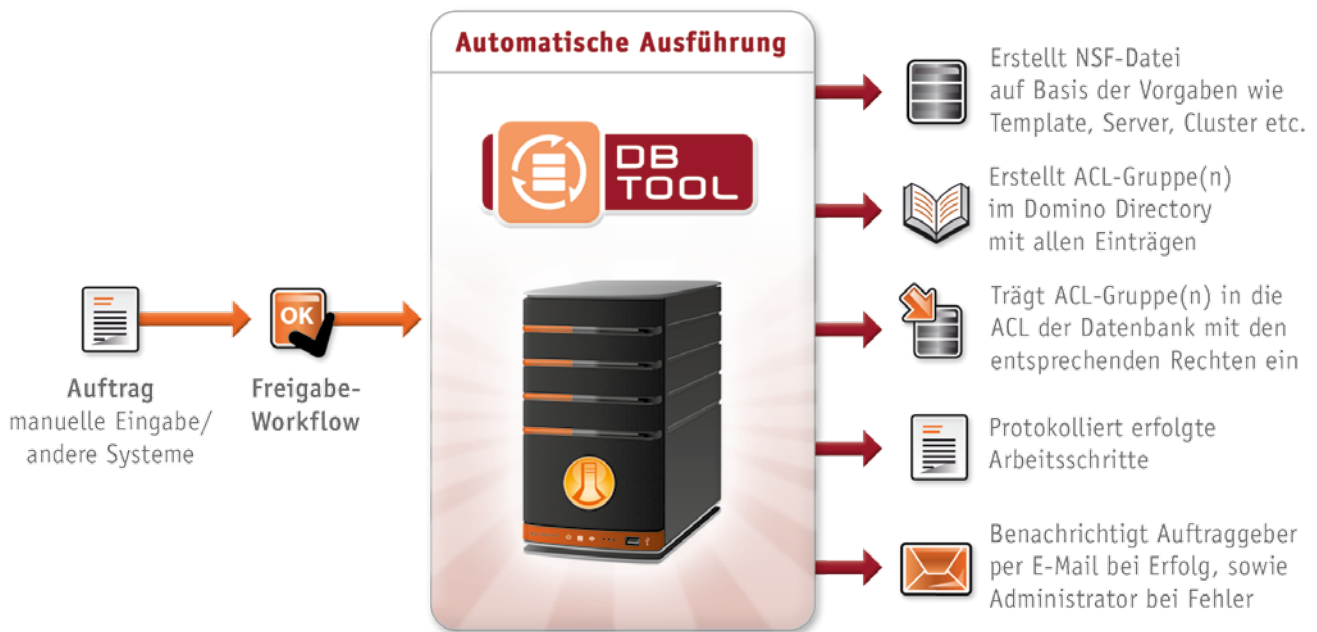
Automatische Ausführung

DB TOOL

OK

Auftrag
manuelle Eingabe/
andere Systeme

Freigabe-
Workflow

Erstellt NSF-Datei
auf Basis der Vorgaben wie
Template, Server, Cluster etc.

Erstellt ACL-Gruppe(n)
im Domino Directory
mit allen Einträgen

Trägt ACL-Gruppe(n) in die
ACL der Datenbank mit den
entsprechenden Rechten ein

Protokolliert erfolgte
Arbeitsschritte

Benachrichtigt Auftraggeber
per E-Mail bei Erfolg, sowie
Administrator bei Fehler